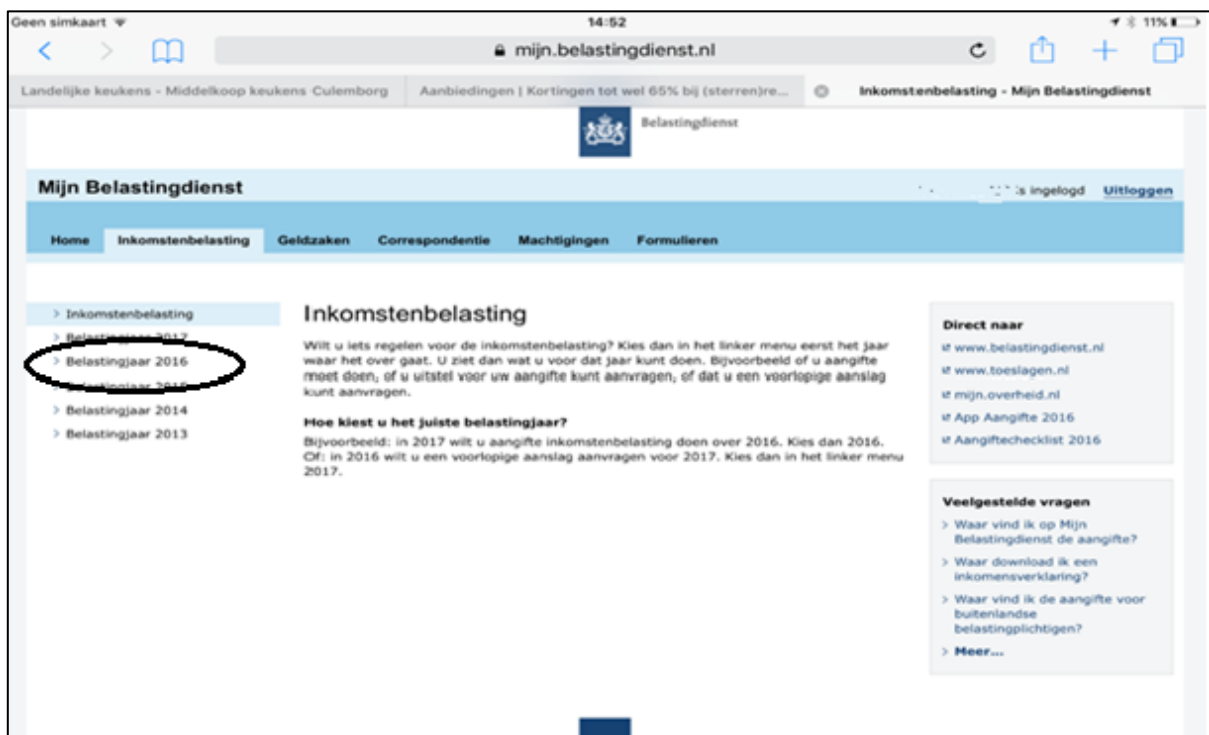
Geen simkaart 14:52 11%

mijn.belastingdienst.nl

Landelijke keukens - Middelkoop keukens Culemborg | Aanbiedingen | Kortingen tot wel 65% bij (sterren)re... | Inkomstenbelasting - Mijn Belastingdienst

Belastingdienst

Mijn Belastingdienst

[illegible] is ingelogd Uitloggen

Home Inkomstenbelasting Geldzaken Correspondentie Machtigingen Formulieren

> Inkomstenbelasting
> Belastingjaar 2017
> Belastingjaar 2016
> Belastingjaar 2015
> Belastingjaar 2014
> Belastingjaar 2013

Inkomstenbelasting

Wilt u iets regelen voor de inkomstenbelasting? Kies dan in het linker menu eerst het jaar waar het over gaat. U ziet dan wat u voor dat jaar kunt doen. Bijvoorbeeld of u aangifte moet doen, of u uitstel voor uw aangifte kunt aanvragen, of dat u een voorlopige aanslag kunt aanvragen.

Hoe kiest u het juiste belastingjaar?

Bijvoorbeeld: in 2017 wilt u aangifte inkomstenbelasting doen over 2016. Kies dan 2016. Of: in 2016 wilt u een voorlopige aanslag aanvragen voor 2017. Kies dan in het linker menu 2017.

Direct naar
www.belastingdienst.nl
www.toeslagen.nl
mijn.overheid.nl
App Aangifte 2016
Aangiftechecklist 2016

Veelgestelde vragen
> Waar vind ik op Mijn Belastingdienst de aangifte?
> Waar download ik een inkomensverklaring?
> Waar vind ik de aangifte voor buitenlandse belastingplichtigen?
> Meer...